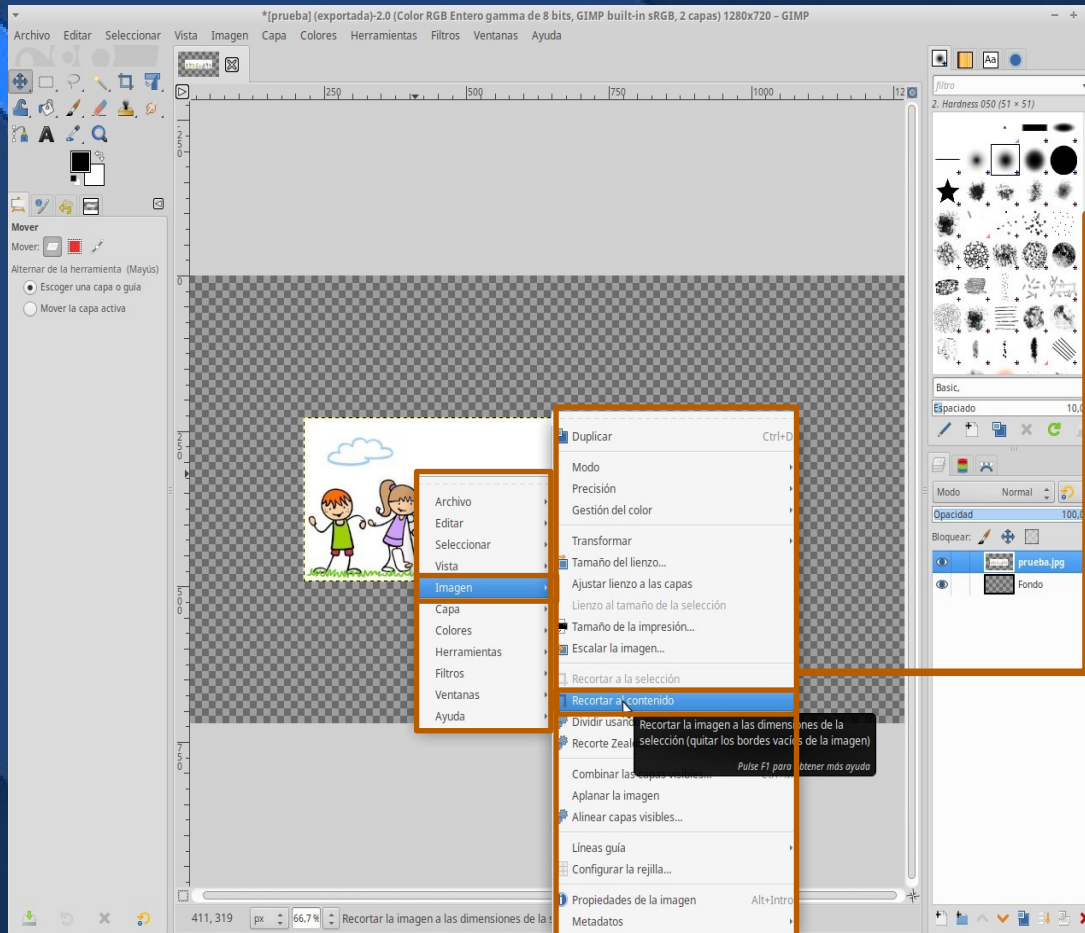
*[prueba] (exportada)-2.0 (Color RGB Entero gamma de 8 bits, GIMP built-in sRGB, 2 capas) 1280x720 – GIMP

Archivo Editar Seleccionar Vista Imagen Capa Colores Herramientas Filtros Ventanas Ayuda

250 500 750 1000

Mover
Mover:
Alternar de la herramienta (Mayús)
Escoger una capa o guía
Mover la capa activa

Archivo
Editar
Seleccionar
Vista
Imagen
Capa
Colores
Herramientas
Filtros
Ventanas
Ayuda

Duplicar Ctrl+D
Modo
Precisión
Gestión del color
Transformar
Tamaño del lienzo...
Ajustar lienzo a las capas
Lienzo al tamaño de la selección
Tamaño de la impresión...
Escalar la imagen...
Recortar a la selección
Recortar al contenido
Dividir usando
Recorte Zeal
Combinar las capas visibles...
Aplanar la imagen
Alinear capas visibles...
Líneas guía
Configurar la rejilla...
Propiedades de la imagen Alt+Intro
Metadatos

Recortar la imagen a las dimensiones de la selección (quitar los bordes vacíos de la imagen)
Pulse F1 para obtener más ayuda

filtro
2. Hardness 050 (51 × 51)
Basic,
Espaciado 10,0
Modo Normal
Opacidad 100,0
Bloquear:
prueba.jpg
Fondo

411, 319 px 66,7 % Recortar la imagen a las dimensiones de la s